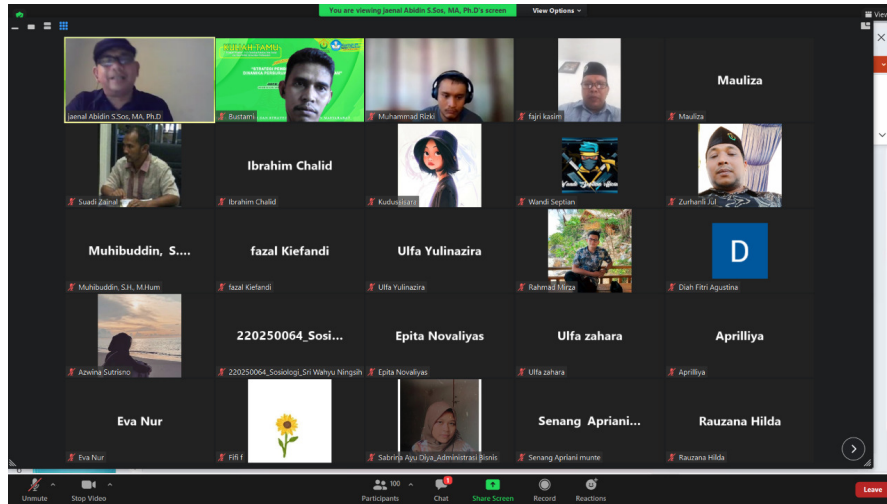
You are viewing Jaenal Abidin S.Sos, MA, Ph.D's screen
View Options
View

jaenal Abidin S.Sos, MA, Ph.D

KULIAH TAMU
"STRATEGI PEN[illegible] DINAMIKA PERBURUH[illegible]"
Bustami

Muhammad Rizki

fajri kasim

Mauliza
Mauliza

Suadi Zainal

Ibrahim Chalid
Ibrahim Chalid

Kudussisara

Wandi Septian

Zurhamli Jul

Muhibuddin, S....
Muhibuddin, S.H., M.Hum

fazal Kiefandi
fazal Kiefandi

Ulfa Yulinazira
Ulfa Yulinazira

Rahmad Mirza

D
Diah Fitri Agustina

Azwina Sutrisno

220250064_Sosi...
220250064_Sosiologi_Sri Wahyu Ningsih

Epita Novaliyas
Epita Novaliyas

Ulfa zahara
Ulfa zahara

Aprilliya
Aprilliya

Eva Nur
Eva Nur

Fifi f

Sabrina Ayu Diya_Administrasi Bisnis

Senang Apriani...
Senang Apriani munte

Rauzana Hilda
Rauzana Hilda

Unmute
Stop Video
100
Participants
Chat
Share Screen
Record
Reactions
Leave